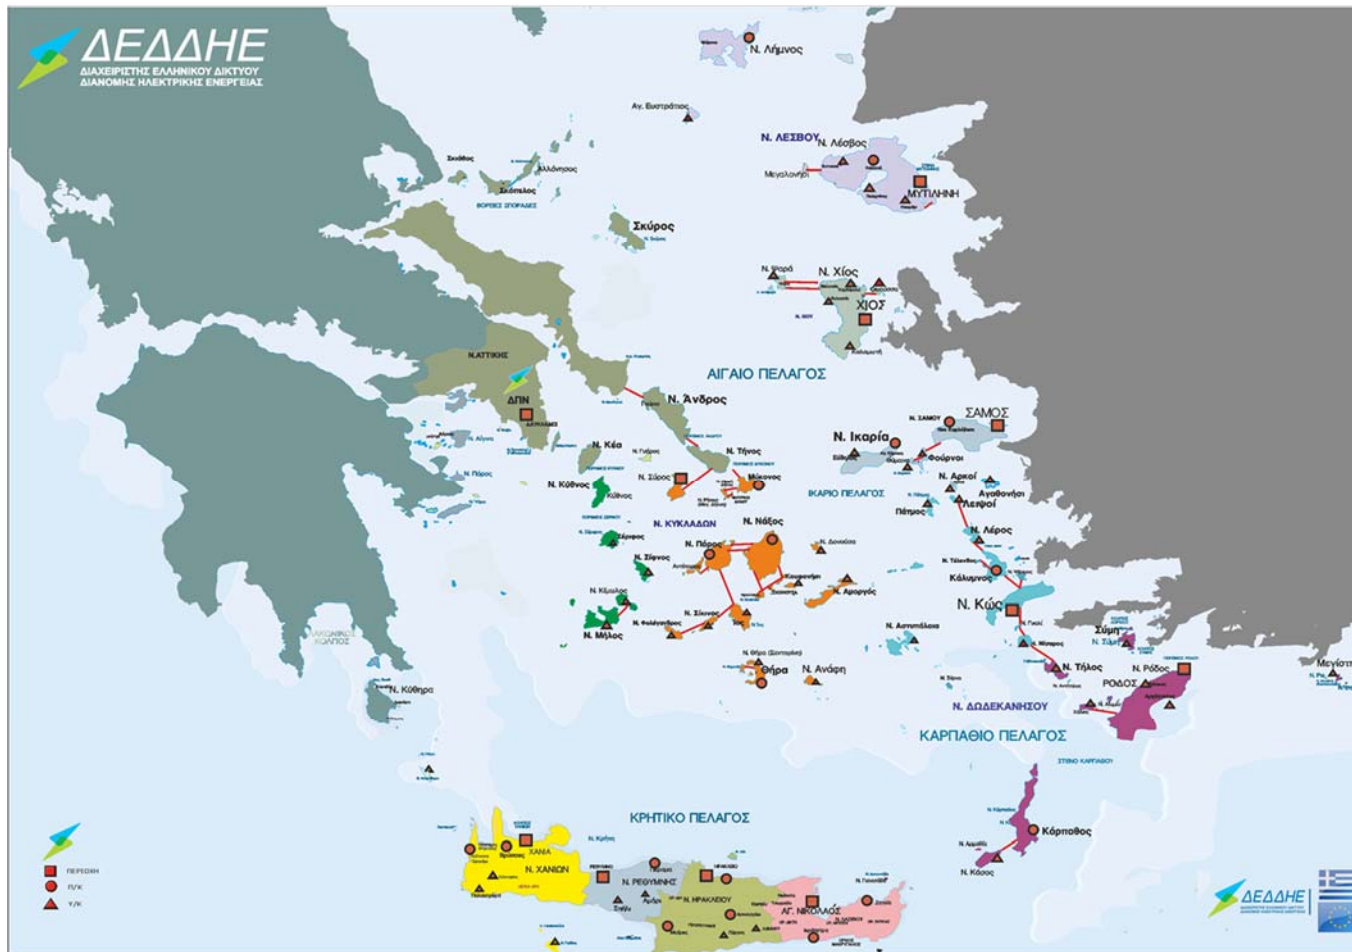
ΔΕΔΔΗΕ
ΔΙΑΧΕΙΡΙΣΤΗΣ ΕΛΛΗΝΙΚΟΥ ΔΙΚΤΥΟΥ ΔΙΑΝΟΜΗΣ ΗΛΕΚΤΡΙΚΗΣ ΕΝΕΡΓΕΙΑΣ

Ν. Λήμνος
Αγ. Ευστράτιος
Ν. ΛΕΣΒΟΥ
Ν. Λέσβος
Μεγαλούπολη
ΜΥΤΙΛΗΝΗ
Σκιάθος
Αλόννησος
Σκόπελος
ΒΟΡΕΙΕΣ ΣΠΟΡΑΔΕΣ
Σκύρος
Ν. Ψαρά
Ν. Χίος
ΧΙΟΣ
Ν.ΑΤΤΙΚΗΣ
ΔΠΝ
ΑΙΓΑΙΟ ΠΕΛΑΓΟΣ
Ν. Άνδρος
ΣΑΜΟΣ
Ν. ΣΑΜΟΥ
Ν. Ικαρία
Φούρνοι
Ν. Κέα
Ν. Τήνος
Ν. Σύρος
Μύκονος
Ν. Κύθνος
ΙΚΑΡΙΟ ΠΕΛΑΓΟΣ
Ν. Αρκοί
Αγαθονήσι
Λειψοί
Πάτμος
Ν. ΚΥΚΛΑΔΩΝ
Ν. Νάξος
Ν. Πάρος
Ν. Σίφνος
Ν. Λέρος
Κάλυμνος
Αμοργός
Ν. Μήλος
Ν. Φολέγανδρος
Ν. Σίκινος
Ν. Κως
Ν. Αστυπάλαια
Σύμη
Ν. Θήρα (Σαντορίνη)
Θήρα
Ν. Ανάφη
Ν. Τήλος
Ν. Ρόδος
ΡΟΔΟΣ
Μεγίστη
Ν. Κύθηρα
Ν. ΔΩΔΕΚΑΝΗΣΟΥ
ΚΑΡΠΑΘΙΟ ΠΕΛΑΓΟΣ
ΚΡΗΤΙΚΟ ΠΕΛΑΓΟΣ
ΧΑΝΙΑ
Ν. ΧΑΝΙΩΝ
Ν. ΡΕΘΥΜΝΗΣ
Ν. ΗΡΑΚΛΕΙΟΥ
ΑΓ. ΝΙΚΟΛΑΟΣ
Κάρπαθος
Ν. Κάσος
ΠΕΡΙΟΧΗ
Π/Κ
Υ/Κ
ΔΕΔΔΗΕ